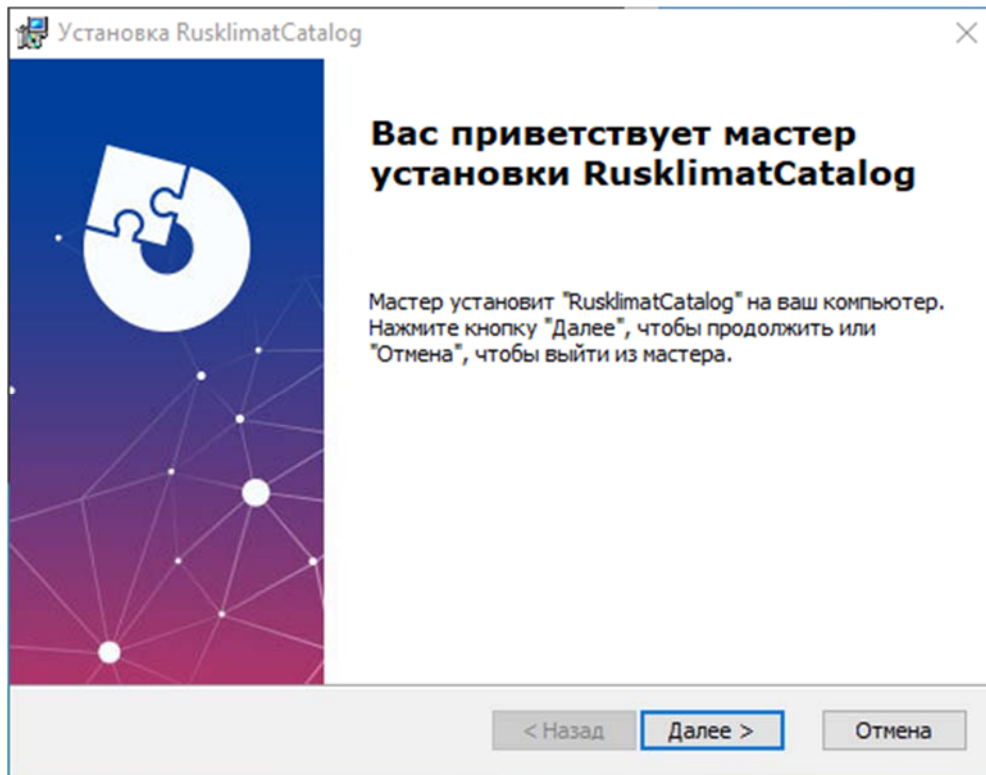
Установка RusklimatCatalog

Вас приветствует мастер установки RusklimatCatalog

Мастер установит "RusklimatCatalog" на ваш компьютер. Нажмите кнопку "Далее", чтобы продолжить или "Отмена", чтобы выйти из мастера.

< Назад
Далее >
Отмена